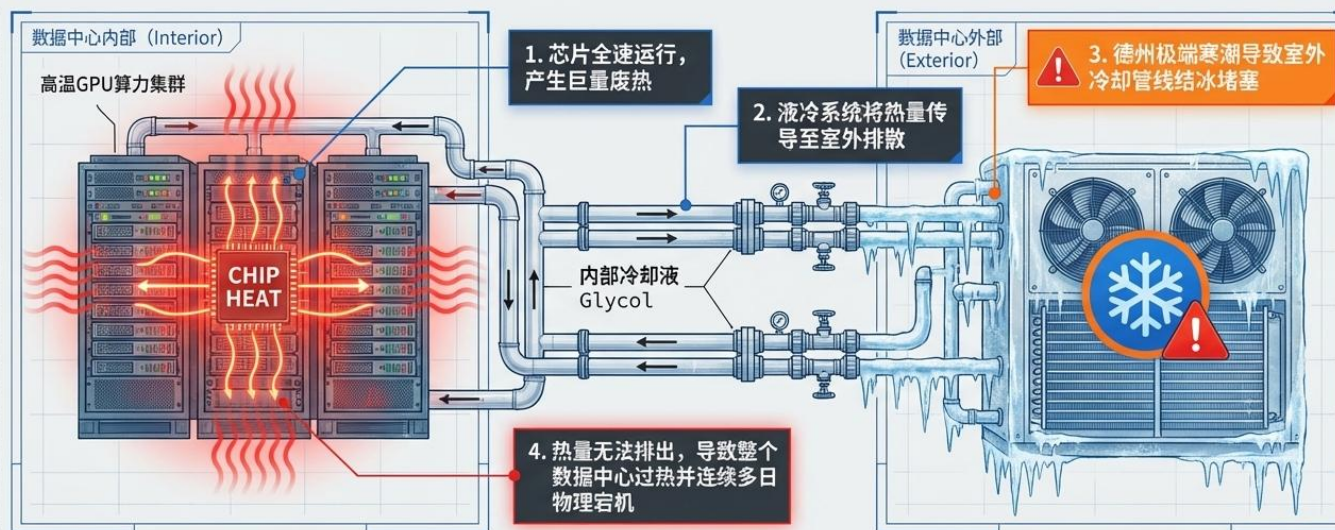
数据中心内部（Interior）

高温GPU算力集群

1. 芯片全速运行，产生巨量废热

2. 液冷系统将热量传导至室外排散

数据中心外部（Exterior）

3. 德州极端寒潮导致室外冷却管线结冰堵塞

CHIP HEAT

内部冷却液
Glycol

4. 热量无法排出，导致整个数据中心过热并连续多日物理宕机